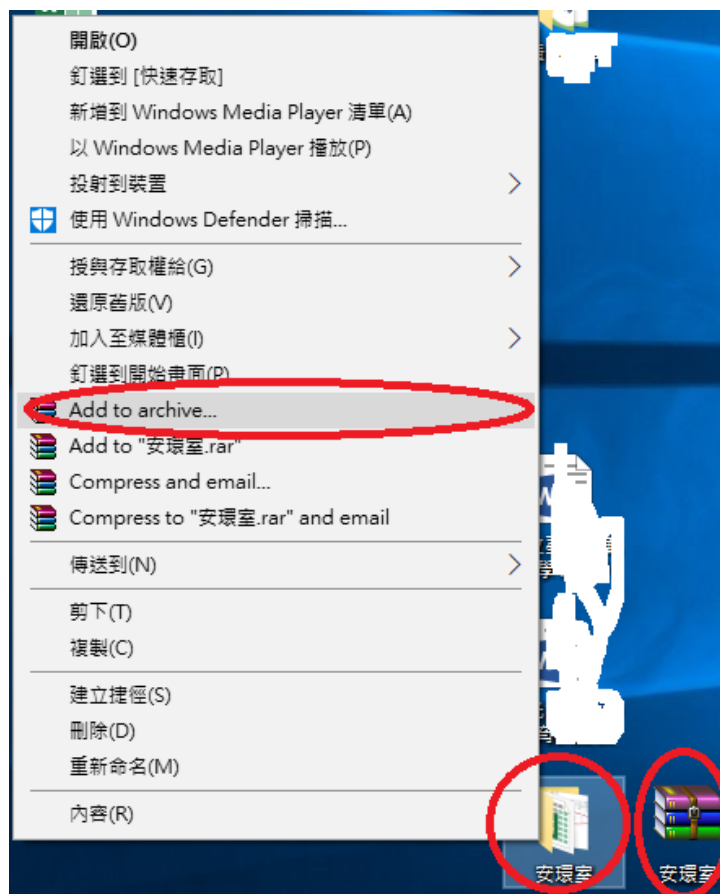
開啟(O)
釘選到 [快速存取]
新增到 Windows Media Player 清單(A)
以 Windows Media Player 播放(P)
投射到裝置
使用 Windows Defender 掃描...
授與存取權給(G)
還原舊版(V)
加入至媒體櫃(I)
釘選到開始畫面(P)
Add to archive...
Add to "安環室.rar"
Compress and email...
Compress to "安環室.rar" and email
傳送到(N)
剪下(T)
複製(C)
建立捷徑(S)
刪除(D)
重新命名(M)
內容(R)

安環室
安環室